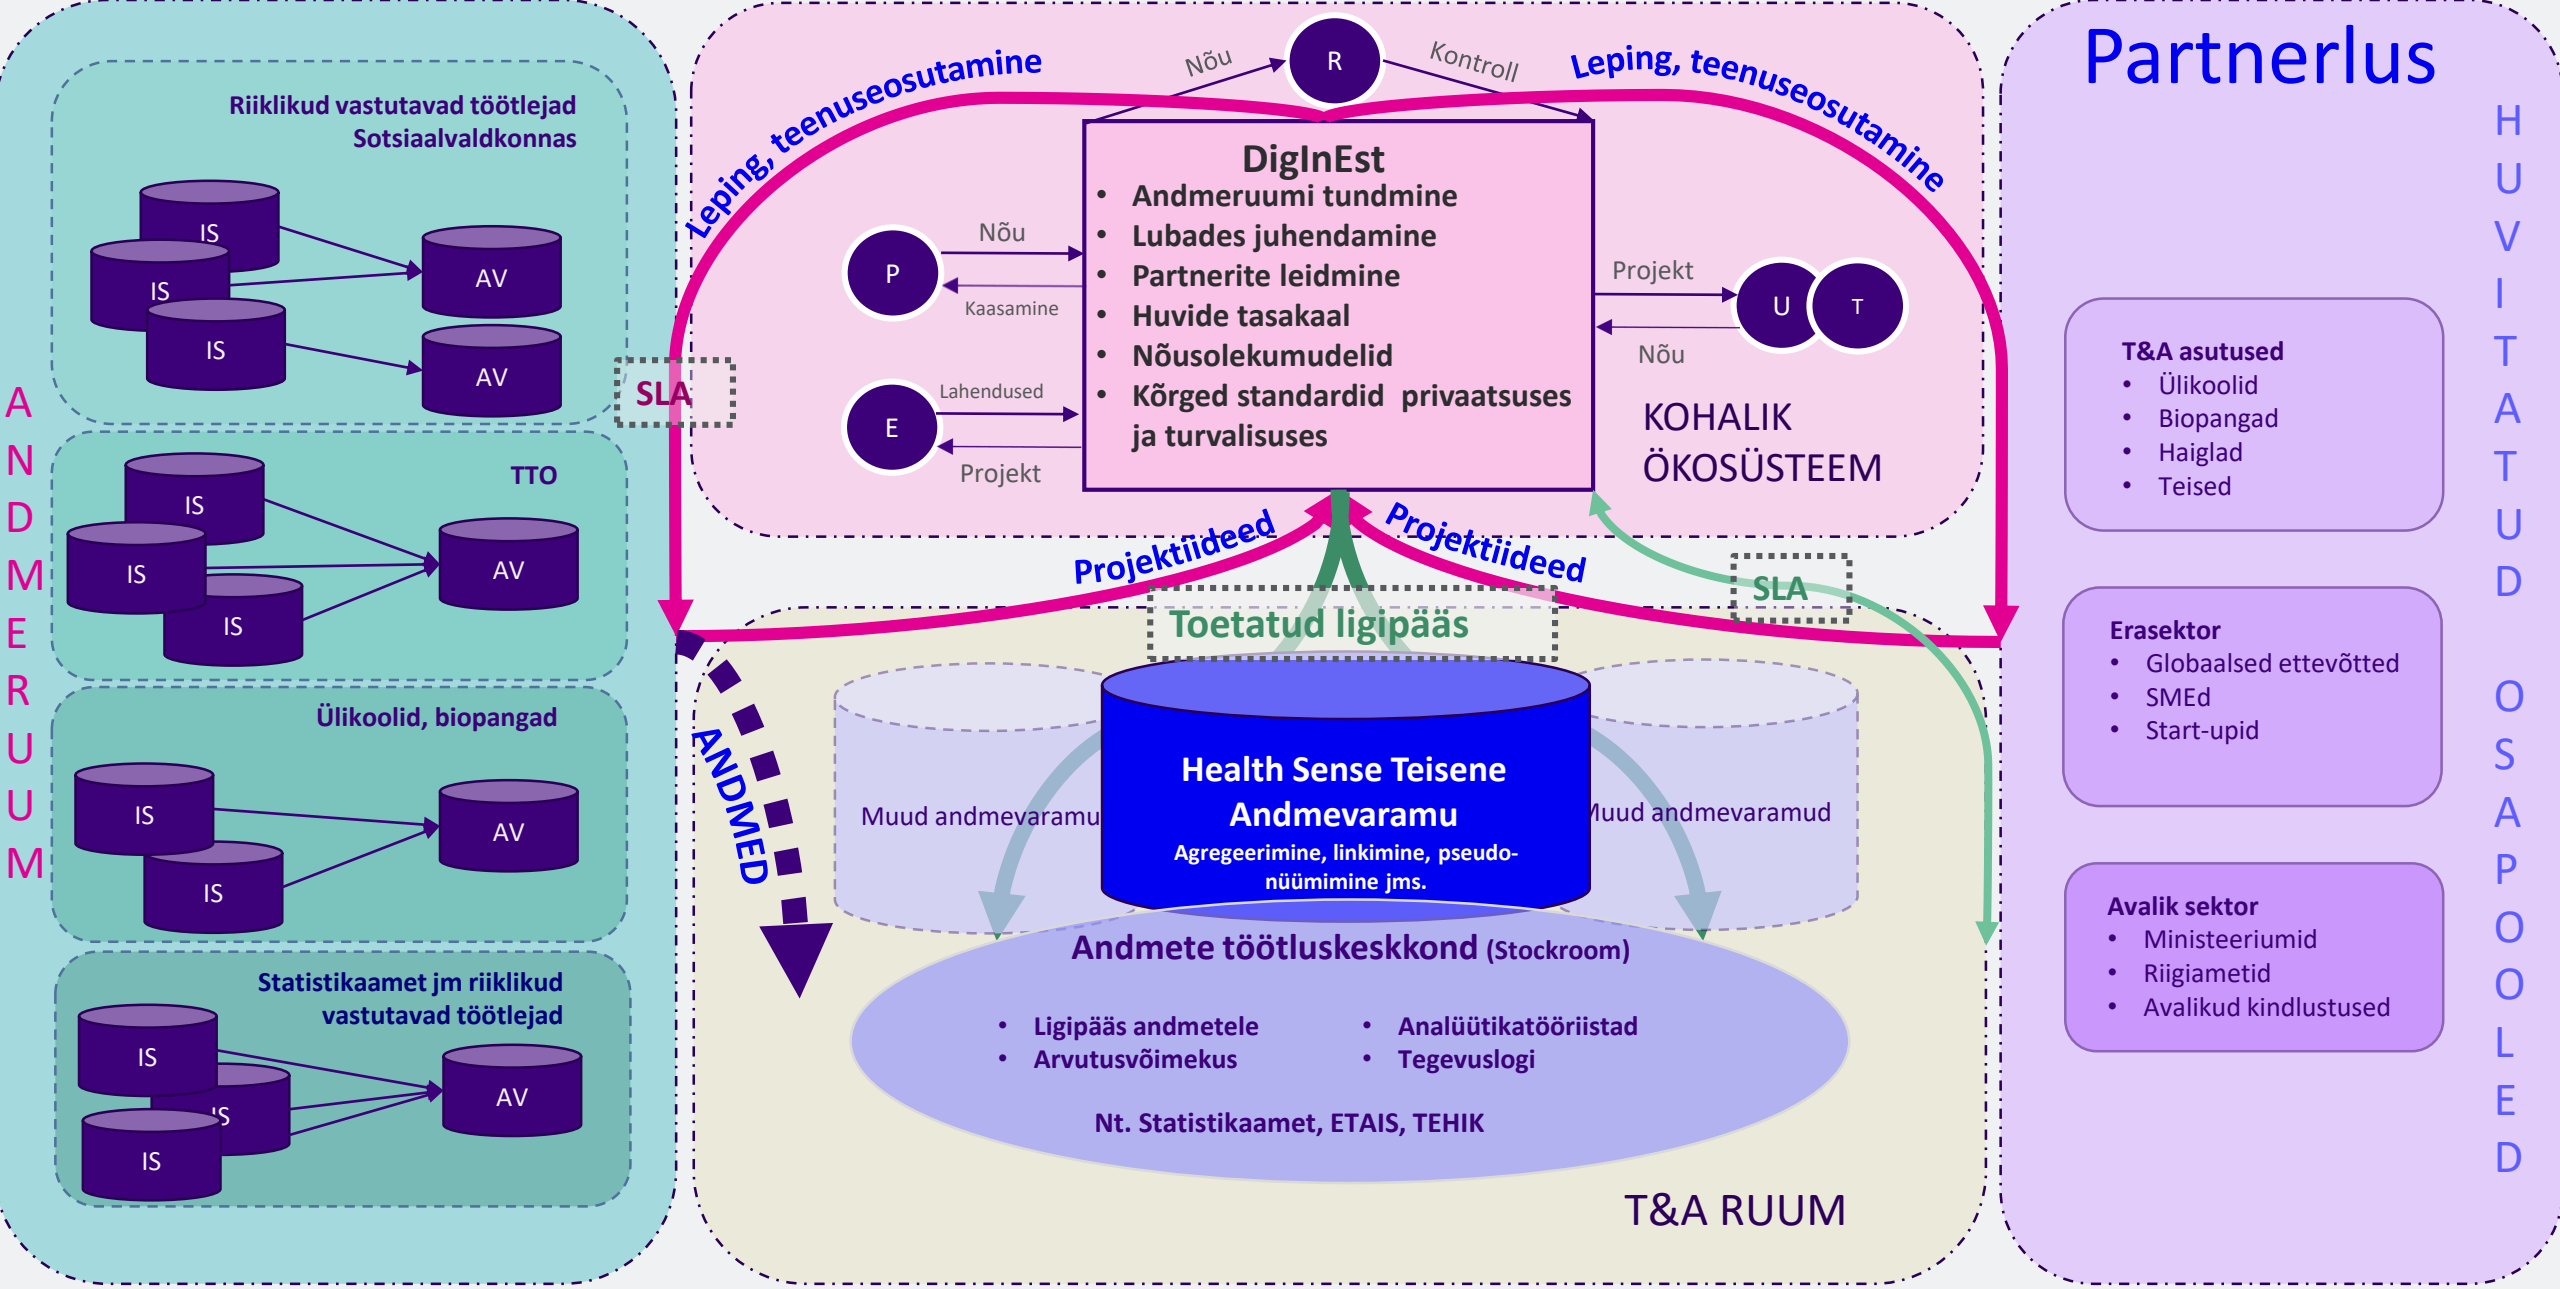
ANDMERUUM

Riiklikud vastutavad töötlejad Sotsiaalvaldkonnas

IS
IS
IS
AV
AV

TTO

IS
IS
IS
AV

Ülikoolid, biopangad

IS
IS
AV

Statistikaamet jm riiklikud vastutavad töötlejad

IS
IS
IS
AV

SLA

Leping, teenuseosutamine

Nõu
R
Kontroll

Leping, teenuseosutamine

DigInEst
• Andmeruumi tundmine
• Lubades juhendamine
• Partnerite leidmine
• Huvide tasakaal
• Nõusolekumudelid
• Kõrged standardid privaatsuses ja turvalisuses

P
Nõu
Kaasamine

E
Lahendused
Projekt

Projekt
U
T
Nõu

KOHALIK ÖKOSÜSTEEM

Projektiideed
Projektiideed

Toetatud ligipääs

SLA

ANDMED

Muud andmevaramu

Health Sense Teisene Andmevaramu
Agregeerimine, linkimine, pseudonüümimine jms.

Muud andmevaramud

Andmete töötluskeskkond (Stockroom)
• Ligipääs andmetele
• Arvutusvõimekus
• Analüütikatööriistad
• Tegevuslogi

Nt. Statistikaamet, ETAIS, TEHIK

T&A RUUM

Partnerlus

HUVITATUD OSAPOOLED

T&A asutused
• Ülikoolid
• Biopangad
• Haiglad
• Teised

Erasektor
• Globaalsed ettevõtted
• SMEd
• Start-upid

Avalik sektor
• Ministeeriumid
• Riigiametid
• Avalikud kindlustused